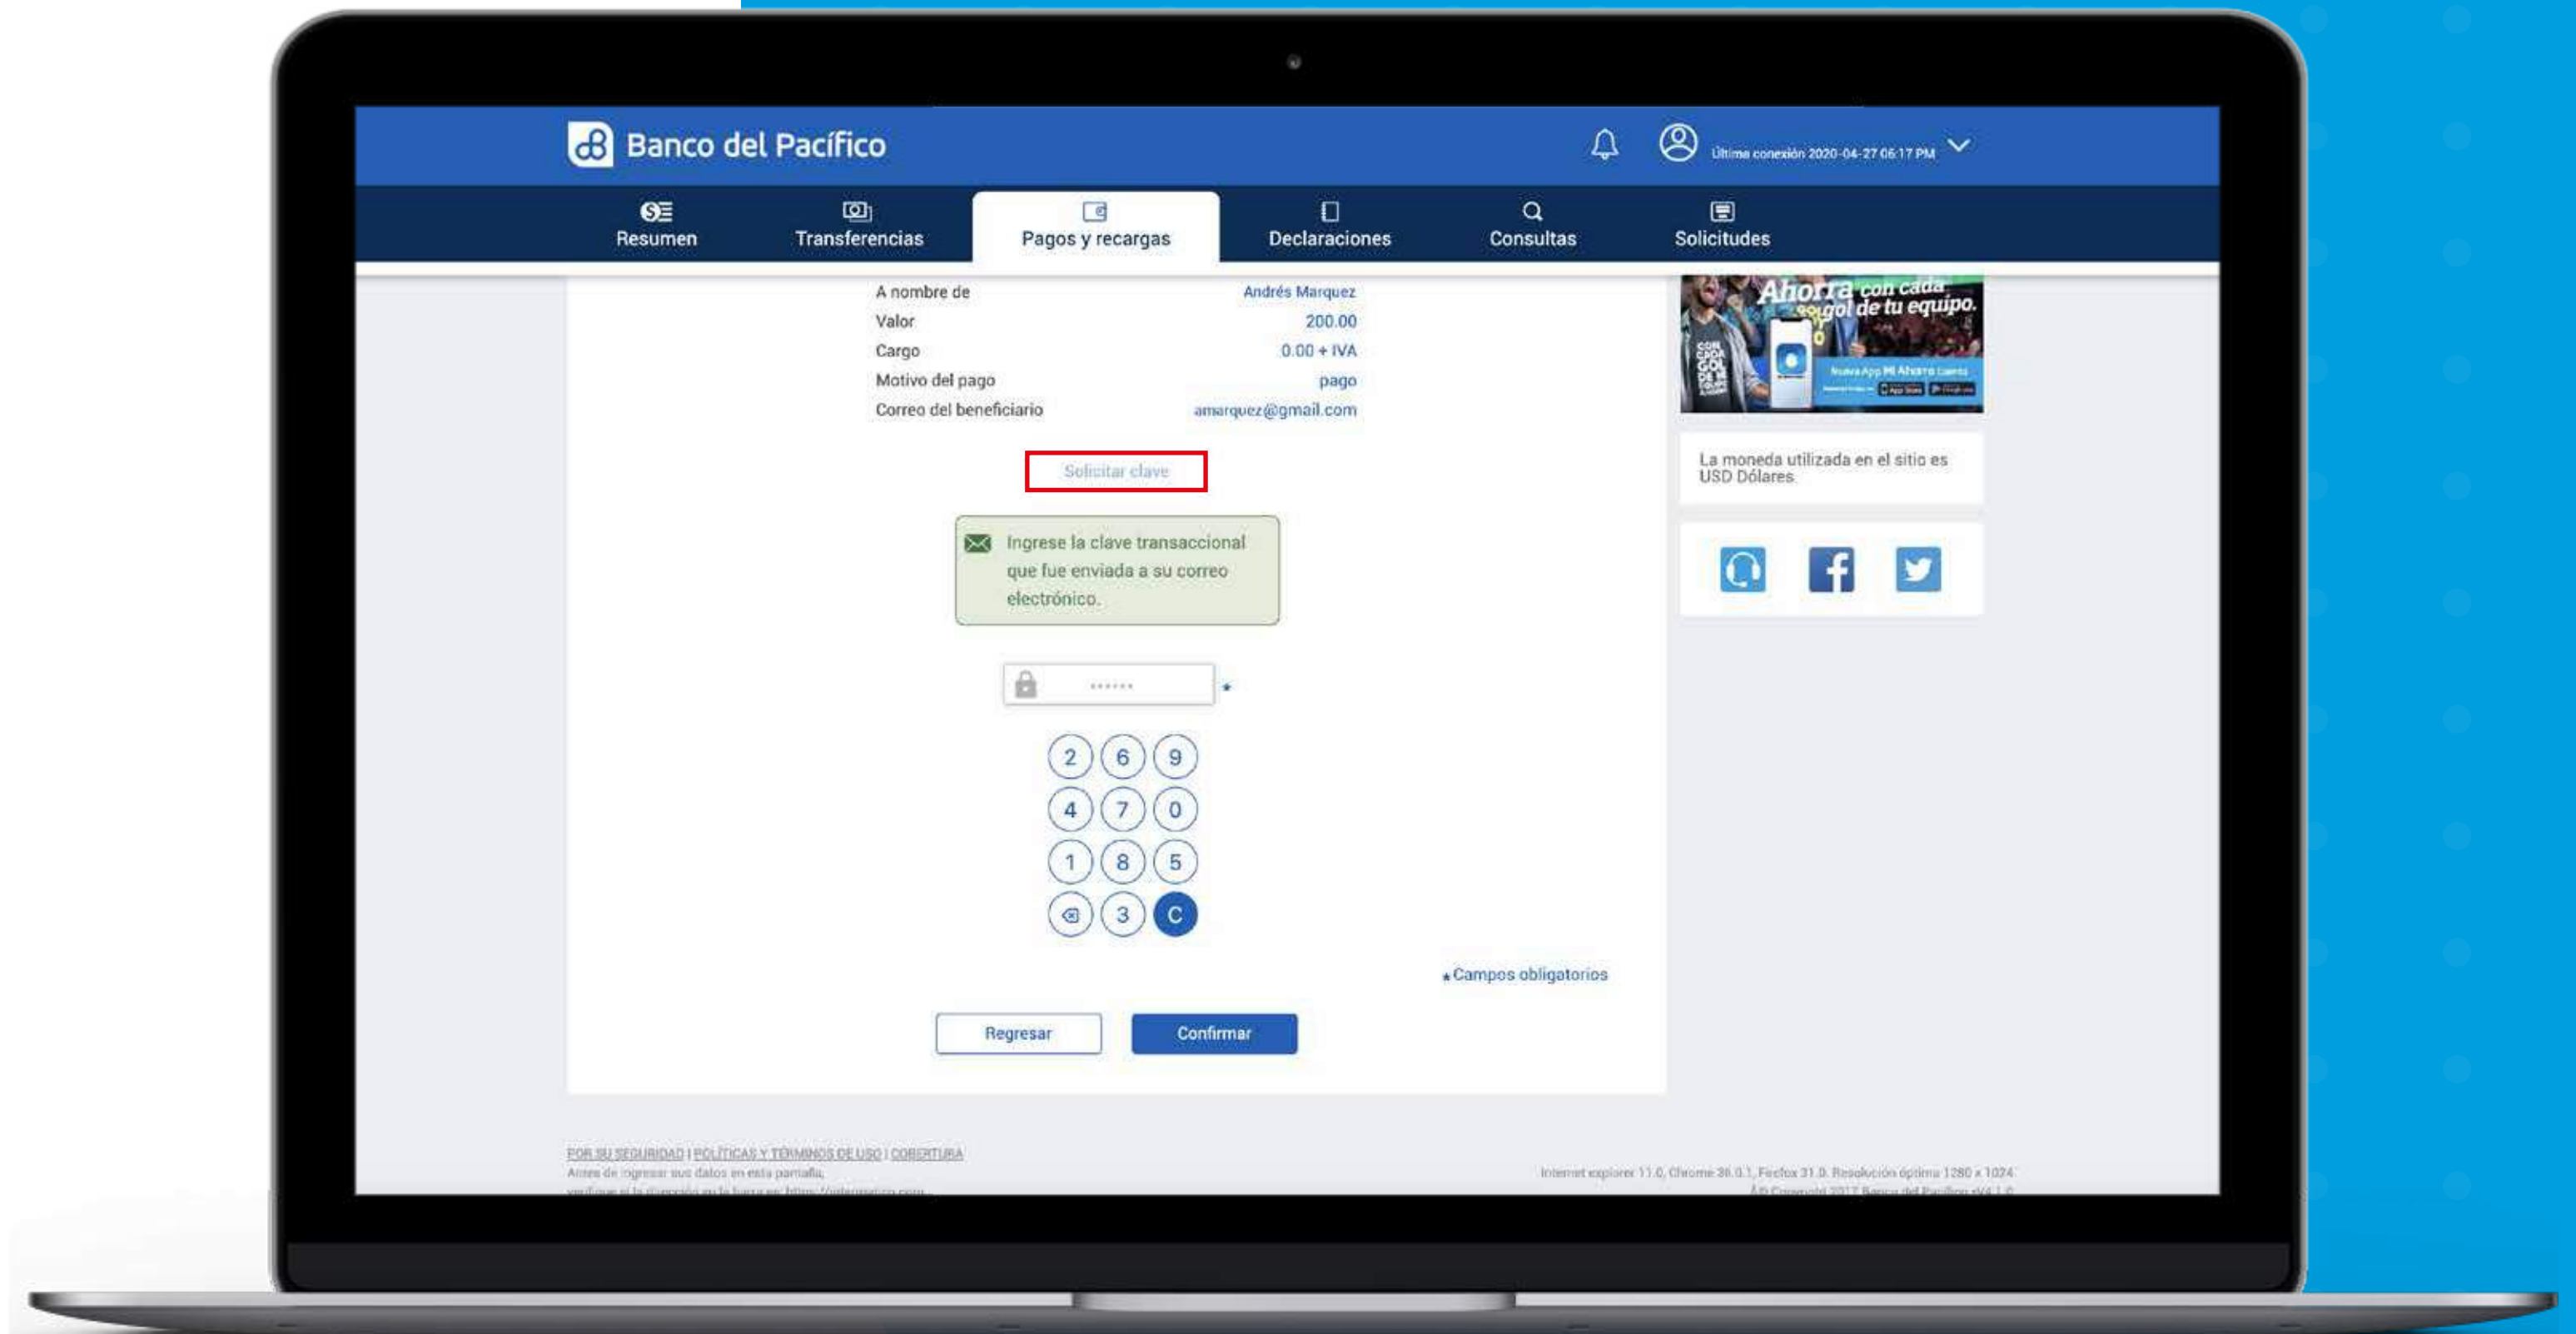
Banco del Pacífico

Última conexión 2020-04-27 06:17 PM

Resumen
Transferencias
Pagos y recargas
Declaraciones
Consultas
Solicitudes

| A nombre de | Andrés Marquez |
|---|---|
| Valor | 200.00 |
| Cargo | 0.00 + IVA |
| Motivo del pago | pago |
| Correo del beneficiario | amarquez@gmail.com |

Solicitar clave

Ingrese la clave transaccional que fue enviada a su correo electrónico.

•••••• *

2 6 9
4 7 0
1 8 5
3 C

*Campos obligatorios

Regresar
Confirmar

Ahorra con cada gol de tu equipo.

CON CADA GOL DE TU EQUIPO

Nueva App Mi Ahorro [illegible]

La moneda utilizada en el sitio es USD Dólares.

POR SU SEGURIDAD | POLÍTICAS Y TÉRMINOS DE USO | COBERTURA
Antes de ingresar sus datos en esta pantalla,
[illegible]

Internet explorer 11.0, Chrome 36.0.1, Firefox 31.0. Resolución óptima 1280 x 1024
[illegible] 2017 Banco del Pacífico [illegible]